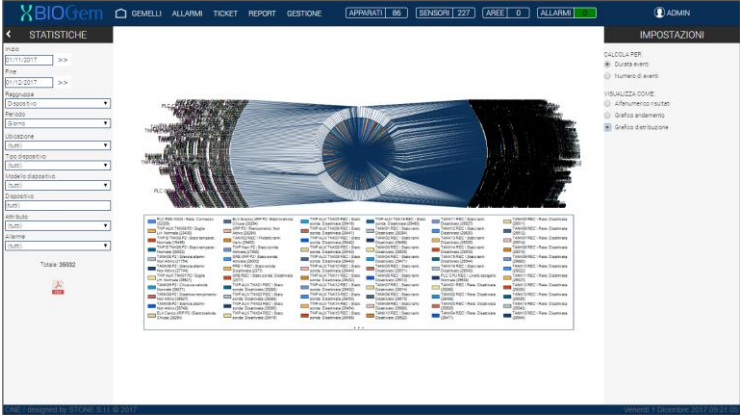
XBIOGem GEMELLI ALLARMI TICKET REPORT GESTIONE APPARATI 86 SENSORI 227 AREE 0 ALLARMI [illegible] ADMIN

STATISTICHE

Inizio
01/11/2017 >>
Fine
01/12/2017 >>
Raggruppa
Dispositivo
Periodo
Giorno
Ubicazione
(tutti)
Tipo dispositivo
(tutti)
Modello dispositivo
(tutti)
Dispositivo
(tutti)
Attributo
(tutti)
Allarme
(tutti)

Totale: 35032

IMPOSTAZIONI

CALCOLA PER
Durata eventi
Numero di eventi

VISUALIZZA COME
Alfanumerico risultati
Grafico andamento
Grafico distribuzione

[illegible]

C4E / designed by STONE S.r.l. © 2017

Venerdì 1 Dicembre 2017 09:21:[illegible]